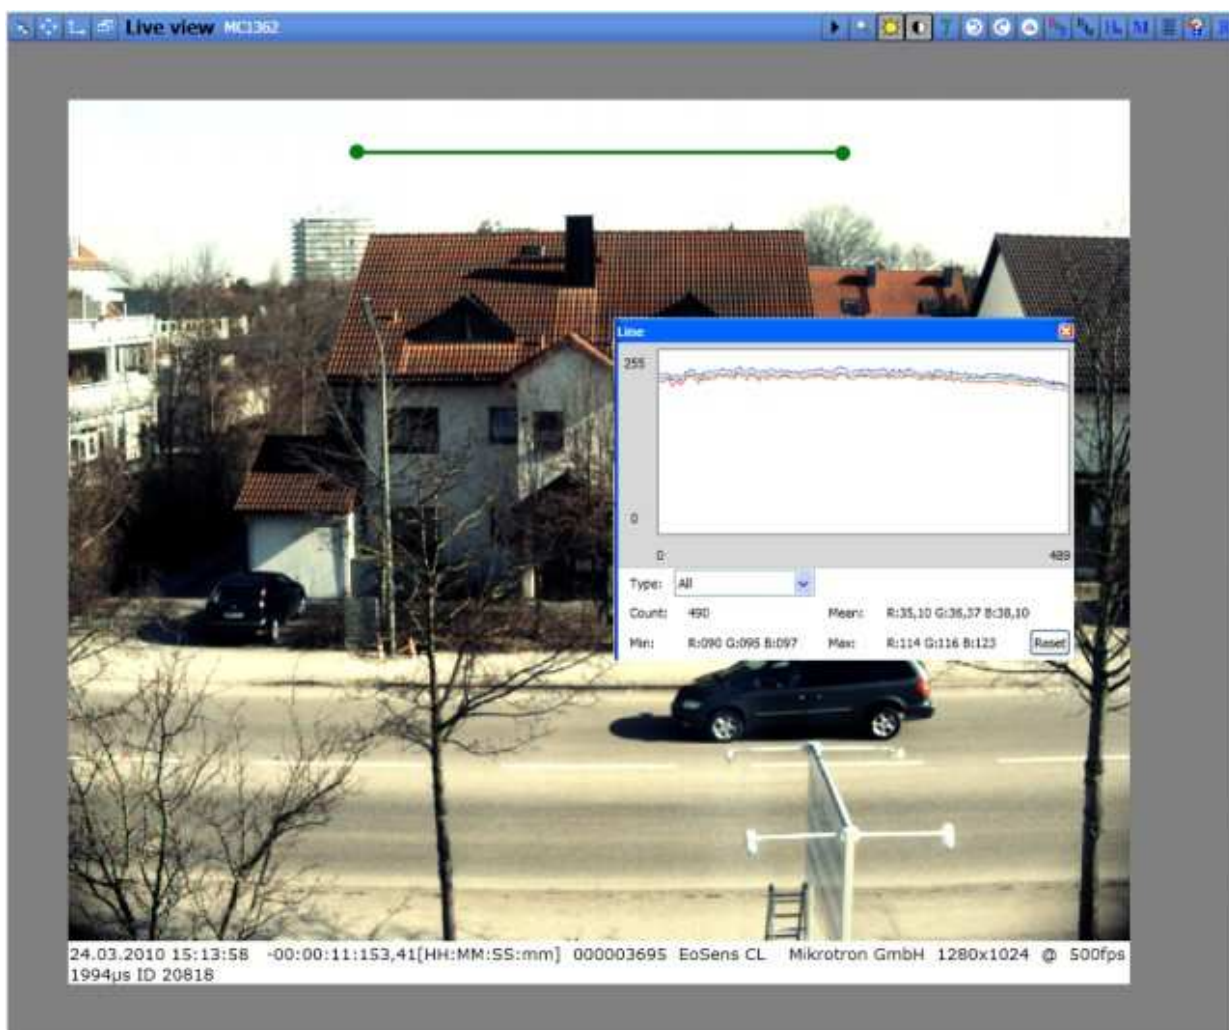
Live view MC1362

Line

255

0

0

489

Type: All

Count: 490

Mean: R:35,10 G:36,37 B:38,10

Min: R:090 G:095 B:097

Max: R:114 G:116 B:123

Reset

24.03.2010 15:13:58 -00:00:11:153,41[HH:MM:SS:mm] 000003695 EoSens CL Mikrotron GmbH 1280x1024 @ 500fps 1994µs ID 20818